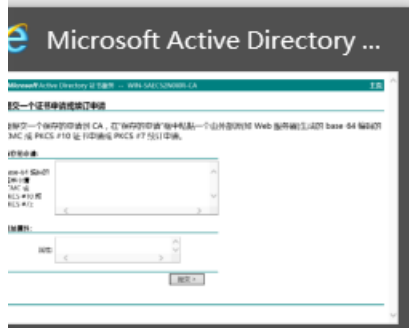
Microsoft Active Directory ...

Microsoft Active Directory 证书服务 -- WIN-SAECS2N08R-CA 主页

提交一个证书申请或续订申请

要提交一个保存的申请到 CA，在"保存的申请"框中粘贴一个由外部源(如 Web 服务器)生成的 base-64 编码的 CMC 或 PKCS #10 证书申请或 PKCS #7 续订申请。

保存的申请:

Base-64 编码的证书申请 (CMC 或 PKCS #10 或 PKCS #7):

附加属性:

属性:

提交 >